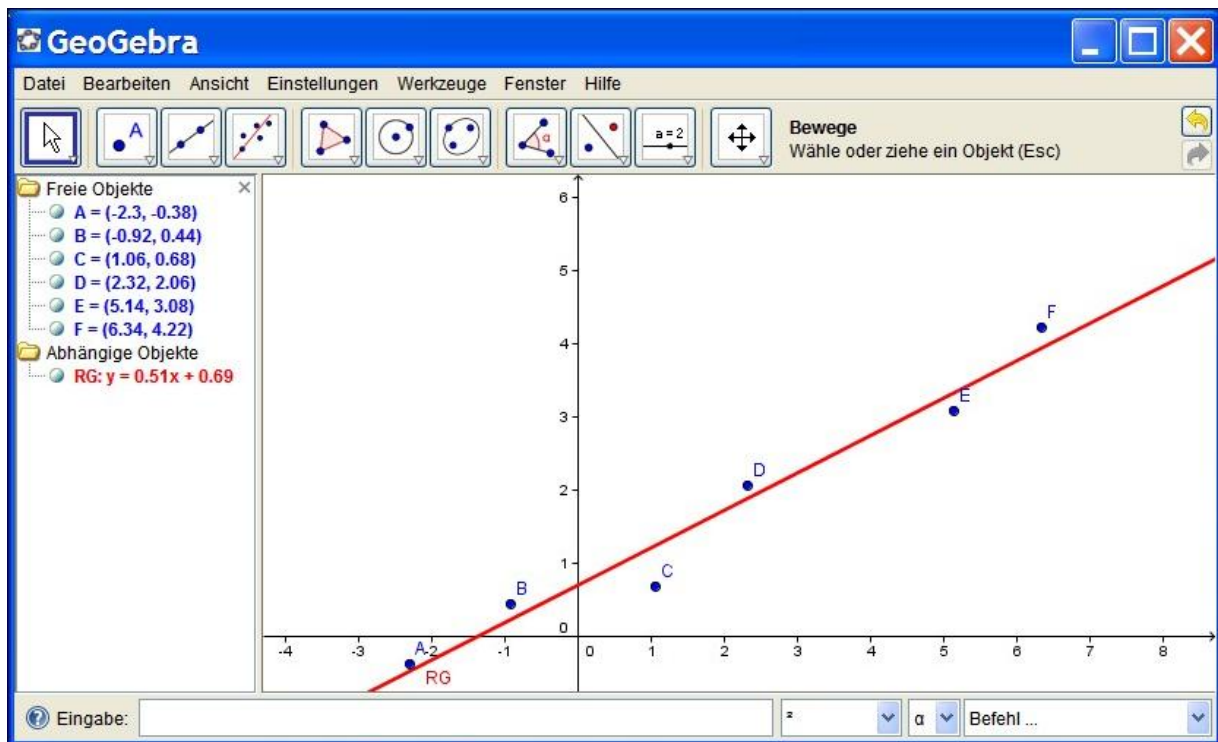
GeoGebra

Datei Bearbeiten Ansicht Einstellungen Werkzeuge Fenster Hilfe

a = 2

Bewege
Wähle oder ziehe ein Objekt (Esc)

Freie Objekte
A = (-2.3, -0.38)
B = (-0.92, 0.44)
C = (1.06, 0.68)
D = (2.32, 2.06)
E = (5.14, 3.08)
F = (6.34, 4.22)
Abhängige Objekte
RG: y = 0.51x + 0.69

6
5
4
3
2
1
0
-4 -3 -2 -1 0 1 2 3 4 5 6 7 8

A B C D E F RG

Eingabe:
²
α
Befehl ...